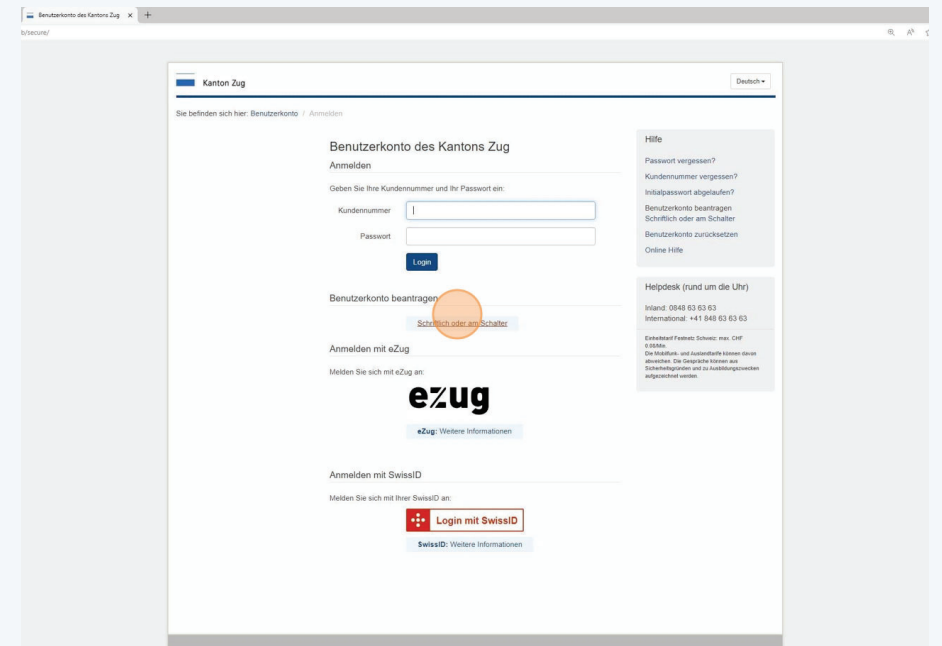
Benutzerkonto des Kantons Zug ×
b/secure/

Kanton Zug

Deutsch ▾

Sie befinden sich hier: Benutzerkonto / Anmelden

Benutzerkonto des Kantons Zug

Anmelden

Geben Sie Ihre Kundennummer und Ihr Passwort ein:

Kundennummer

Passwort

Login

Benutzerkonto beantragen

Schriftlich oder am Schalter

Anmelden mit eZug

Melden Sie sich mit eZug an:

ezug

eZug: Weitere Informationen

Anmelden mit SwissID

Melden Sie sich mit Ihrer SwissID an:

Login mit SwissID

SwissID: Weitere Informationen

Hilfe

Passwort vergessen?

Kundennummer vergessen?

Initialpasswort abgelaufen?

Benutzerkonto beantragen Schriftlich oder am Schalter

Benutzerkonto zurücksetzen

Online Hilfe

Helpdesk (rund um die Uhr)

Inland: 0848 63 63 63

International: +41 848 63 63 63

Einheitstarif Festnetz Schweiz: max. CHF 0.08/Min. Die Mobilfunk- und Auslandtarife können davon abweichen. Die Gespräche können aus Sicherheitsgründen und zu Ausbildungszwecken aufgezeichnet werden.